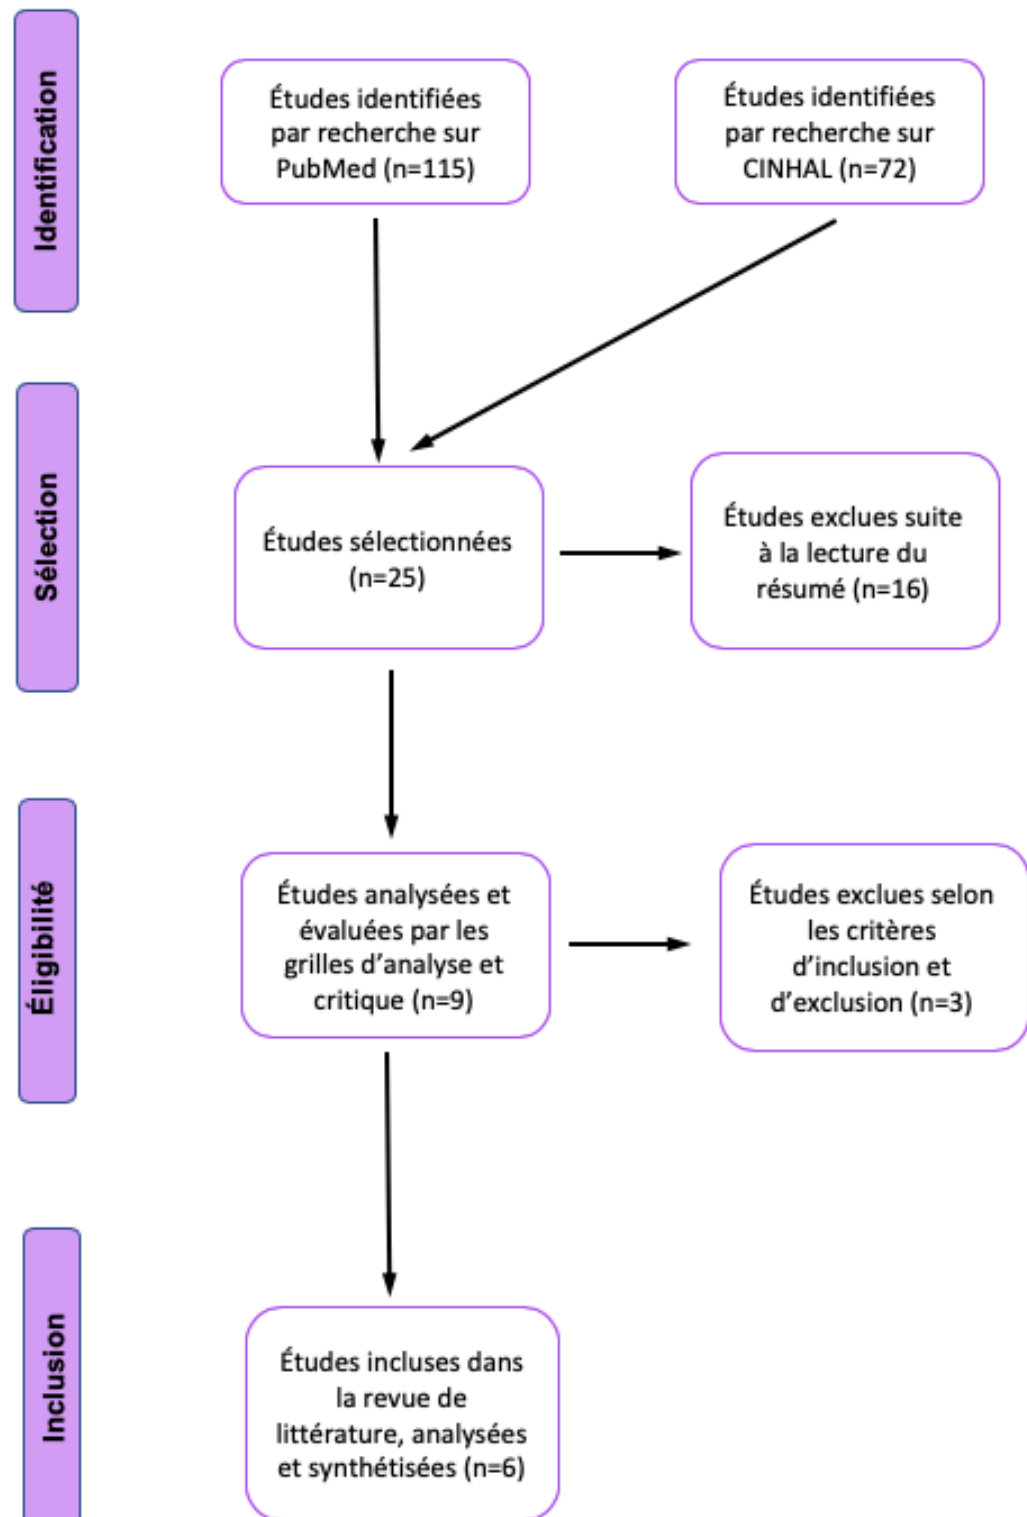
Identification

Études identifiées par recherche sur PubMed (n=115)

Études identifiées par recherche sur CINHAL (n=72)

Sélection

Études sélectionnées (n=25)

Études exclues suite à la lecture du résumé (n=16)

Éligibilité

Études analysées et évaluées par les grilles d'analyse et critique (n=9)

Études exclues selon les critères d'inclusion et d'exclusion (n=3)

Inclusion

Études incluses dans la revue de littérature, analysées et synthétisées (n=6)